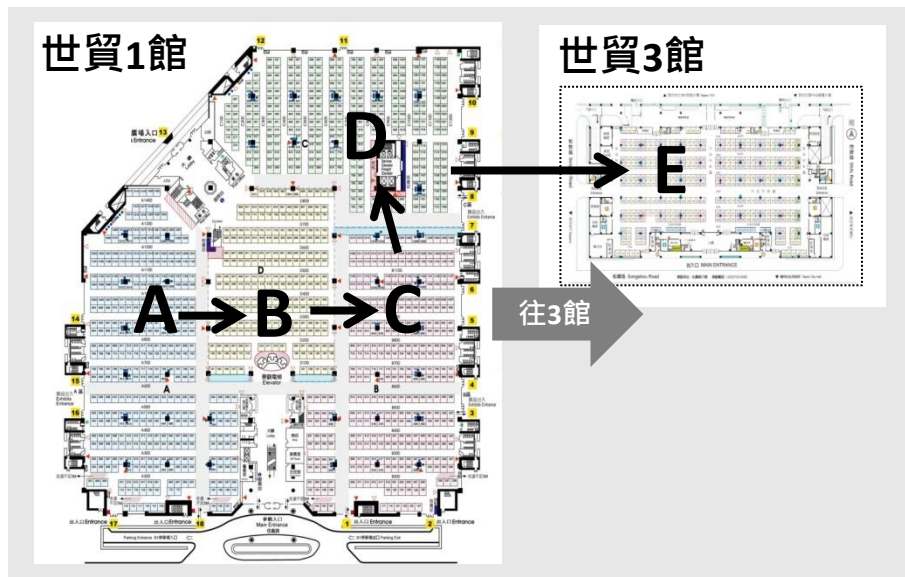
世貿1館

世貿3館

12

11

10

9

8

7

6

5

4

3

2

1

13

14

15

16

17

18

廣場入口 Entrance

C

D

A

B

D

E

A

B

C

往3館

電梯 Elevator

主入口 Main Entrance

出入口 Entrance

出入口 Entrance

出入口 Entrance

出入口 Entrance

Parking Entrance

Parking Exit

台入口 MAIN ENTRANCE

松壽路 Songshou Road